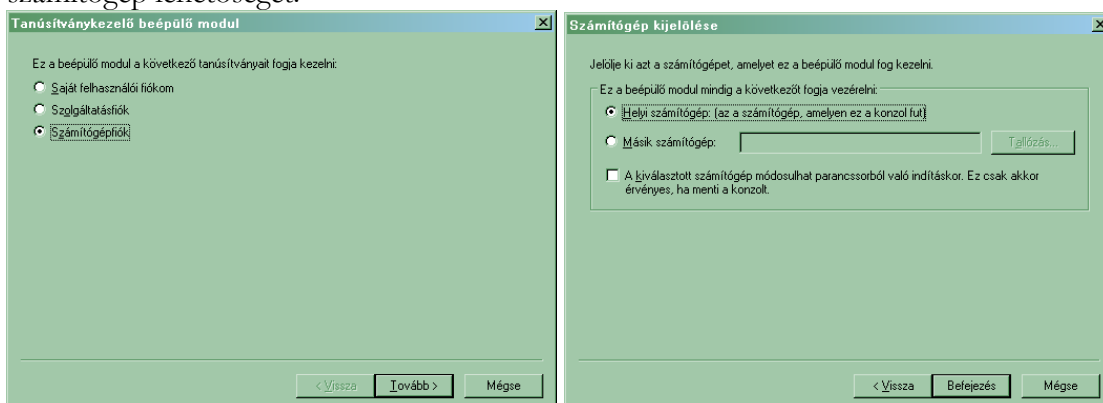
számítógép lehetőségét.

Tanúsítványkezelő beépülő modul

Ez a beépülő modul a következő tanúsítványait fogja kezelni:

Saját felhasználói fiókom

Szolgáltatásfiók

Számítógépfiók

< Vissza | Tovább > | Mégse

Számítógép kijelölése

Jelölje ki azt a számítógépet, amelyet ez a beépülő modul fog kezelni.

Ez a beépülő modul mindig a következőt fogja vezérelni:

Helyi számítógép: (az a számítógép, amelyen ez a konzol fut)

Másik számítógép:

Tallózás...

A kiválasztott számítógép módosulhat parancssorból való indításkor. Ez csak akkor érvényes, ha menti a konzolt.

< Vissza | Befejezés | Mégse